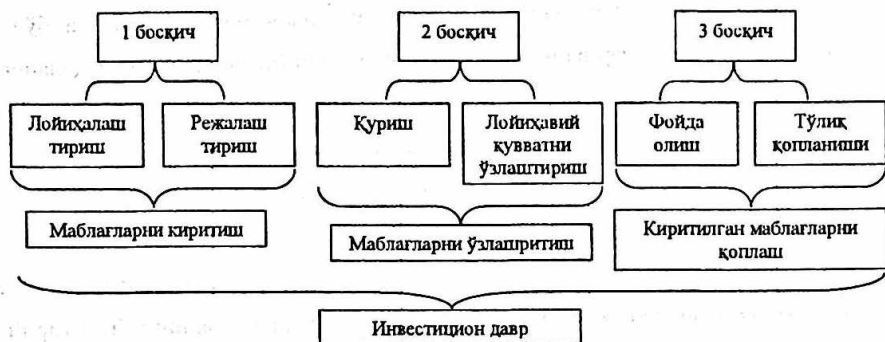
1 босқич

2 босқич

3 босқич

Лойиҳалаш тириш

Режалаш тириш

Қуриш

Лойиҳавий қувватни ўзлаштириш

Фойда олиш

Тўлиқ қопланиши

Маблағларни киритиш

Маблағларни ўзлаштириш

Киритилган маблағларни қоплаш

Инвестицион давр